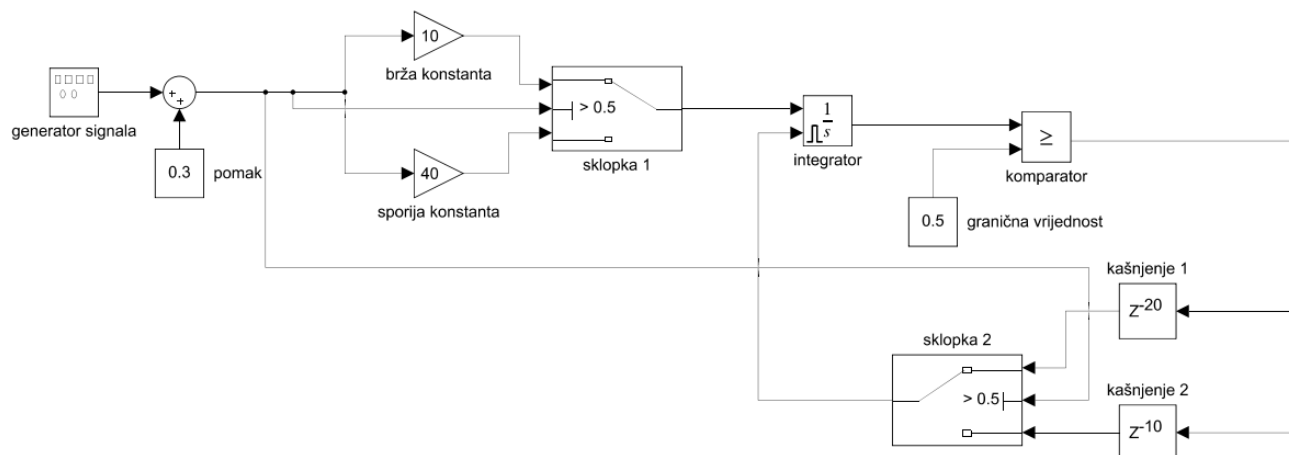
10
brža konstanta
generator signala
+
+
> 0.5
$\frac{1}{s}$
≥
0.3
pomak
sklopka 1
integrator
komparator
40
sporija konstanta
0.5
granična vrijednost
kašnjenje 1
$z^{-20}$
sklopka 2
> 0.5
kašnjenje 2
$z^{-10}$